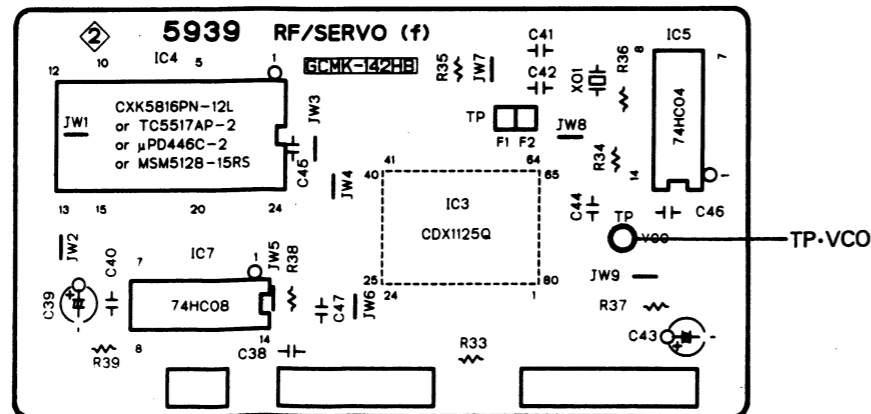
2 5939 RF/SERVO (f)

GCMK-142HB

IC4 12 10 5 1

CXK5816PN-12L
or TC5517AP-2
or μPD446C-2
or MSM5128-15RS

JW1 JW3 C45

13 15 20 24

R35 JW7 C41 C42 XO1 R36 IC5 8 7

TP F1 F2 JW8

74HC04

R34 14

JW4 41 40 64 65

IC3
CDX1125Q

25 24 1 80

C44 TP VCO C46

TP·VCO

JW2 C40 7 IC7 1 JW5 R38

C39 74HC08

8 14 C47 JW6

R39 C38 R33

JW9 R37 C43